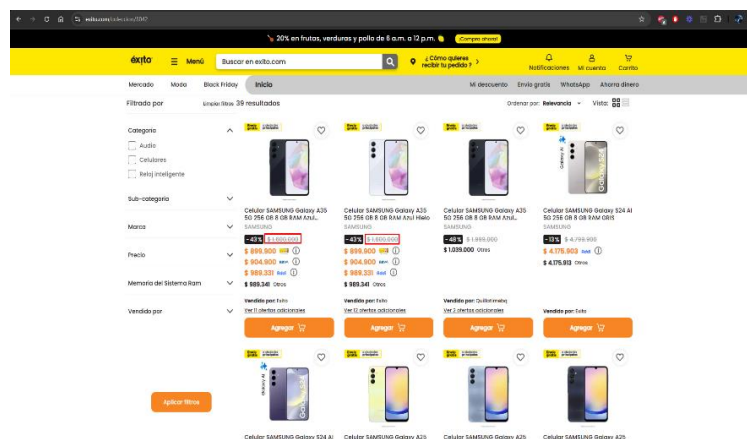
exito.com/coleccion/2042

20% en frutas, verduras y pollo de 6 a.m. a 12 p.m. Compra ahora!

éxito Menú Buscar en exito.com ¿Cómo quieres recibir tu pedido? Notificaciones Mi cuenta Carrito

Mercado Moda Black Friday Inicio Mi descuento Envío gratis WhatsApp Ahorra dinero

Filtrado por Limpiar filtros 39 resultados Ordenar por: Relevancia Vista:

Categoría
Audio
Celulares
Reloj inteligente

Sub-categoría

Marca

Precio

Memoria del Sistema Ram

Vendido por

Aplicar filtros

Celular SAMSUNG Galaxy A35 5G 256 GB 8 GB RAM Azul...
SAMSUNG
-43% $ 1.600.000
$ 899.900
$ 904.900
$ 989.331
$ 989.341 Otros
Vendido por: Éxito
Ver 11 ofertas adicionales
Agregar

Celular SAMSUNG Galaxy A35 5G 256 GB 8 GB RAM Azul Hielo
SAMSUNG
-43% $ 1.600.000
$ 899.900
$ 904.900
$ 989.331
$ 989.341 Otros
Vendido por: Éxito
Ver 12 ofertas adicionales
Agregar

Celular SAMSUNG Galaxy A35 5G 256 GB 8 GB RAM Azul...
SAMSUNG
-48% $ 1.999.000
$ 1.039.000 Otros
Vendido por: Quilistrimebq
Ver 2 ofertas adicionales
Agregar

Celular SAMSUNG Galaxy S24 AI 5G 256 GB 8 GB RAM GRIS
SAMSUNG
-13% $ 4.799.900
$ 4.175.903
$ 4.175.913 Otros
Vendido por: Éxito
Agregar

Celular SAMSUNG Galaxy S24 AI
Celular SAMSUNG Galaxy A25
Celular SAMSUNG Galaxy A25
Celular SAMSUNG Galaxy A25